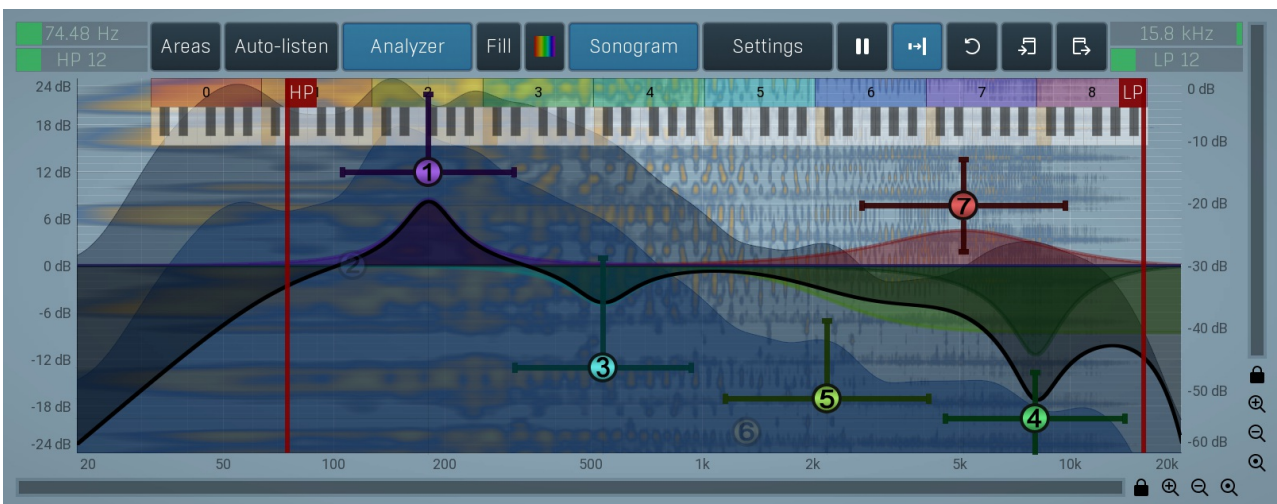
74.48 Hz
HP 12
Areas
Auto-listen
Analyzer
Fill
Sonogram
Settings
15.8 kHz
LP 12

24 dB
18 dB
12 dB
6 dB
0 dB
-6 dB
-12 dB
-18 dB
-24 dB

0
HP
2
3
4
5
6
7
8
LP

1
2
3
4
5
6
7

0 dB
-10 dB
-20 dB
-30 dB
-40 dB
-50 dB
-60 dB

20
50
100
200
500
1k
2k
5k
10k
20k